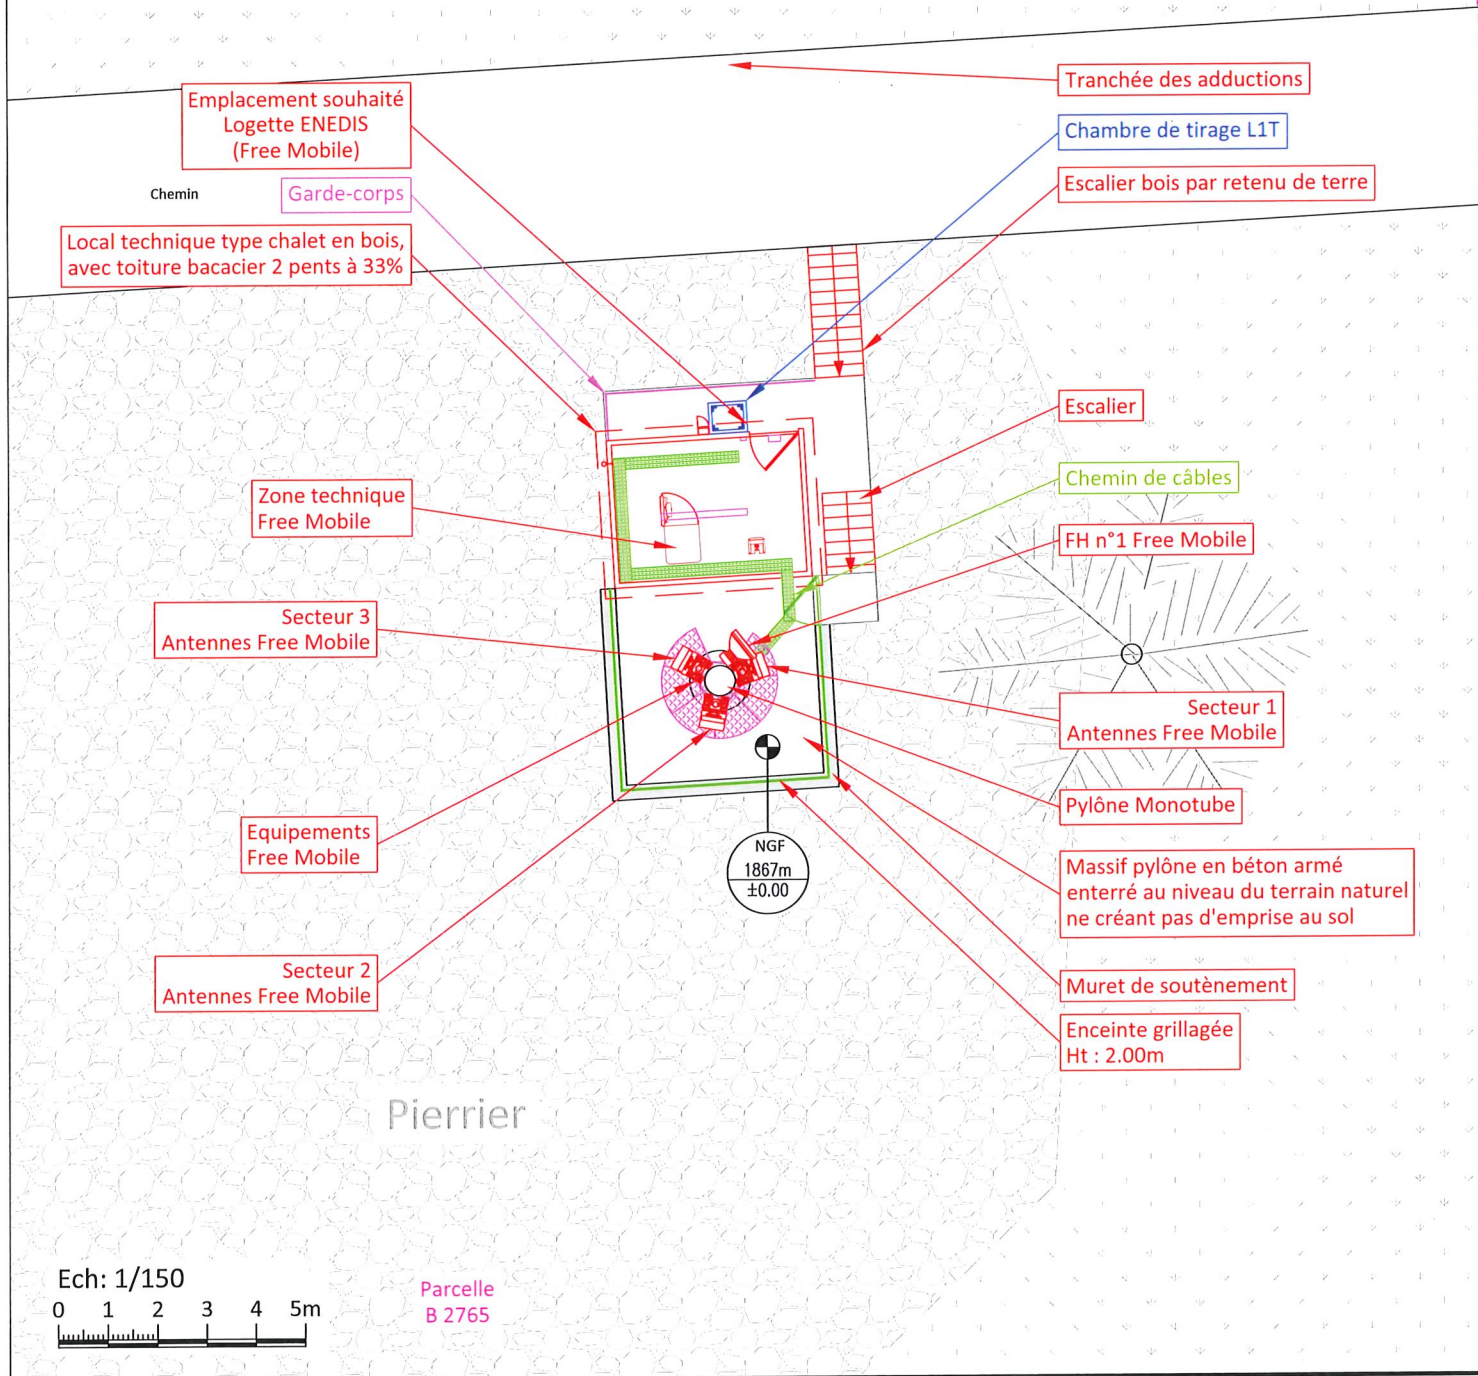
Tranchée des adductions

Emplacement souhaité
Logette ENEDIS
(Free Mobile)

Chambre de tirage L1T

Escalier bois par retenu de terre

Chemin

Garde-corps

Local technique type chalet en bois,
avec toiture bacacier 2 pents à 33%

Escalier

Chemin de câbles

Zone technique
Free Mobile

FH n°1 Free Mobile

Secteur 3
Antennes Free Mobile

Secteur 1
Antennes Free Mobile

Pylône Monotube

Equipements
Free Mobile

NGF
1867m
±0.00

Massif pylône en béton armé
enterré au niveau du terrain naturel
ne créant pas d'emprise au sol

Secteur 2
Antennes Free Mobile

Muret de soutènement

Enceinte grillagée
Ht : 2.00m

Pierrier

Ech: 1/150
0 1 2 3 4 5m

Parcelle
B 2765